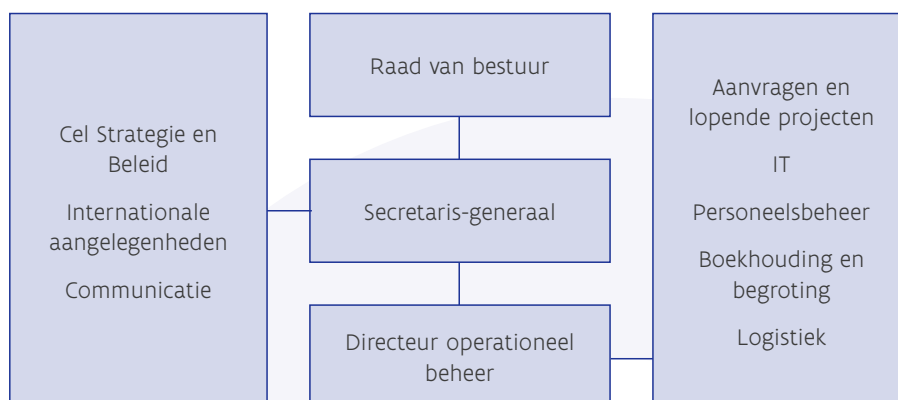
Cel Strategie en Beleid

Internationale aangelegenheden

Communicatie

Raad van bestuur

Secretaris-generaal

Directeur operationeel beheer

Aanvragen en lopende projecten

IT

Personeelsbeheer

Boekhouding en begroting

Logistiek